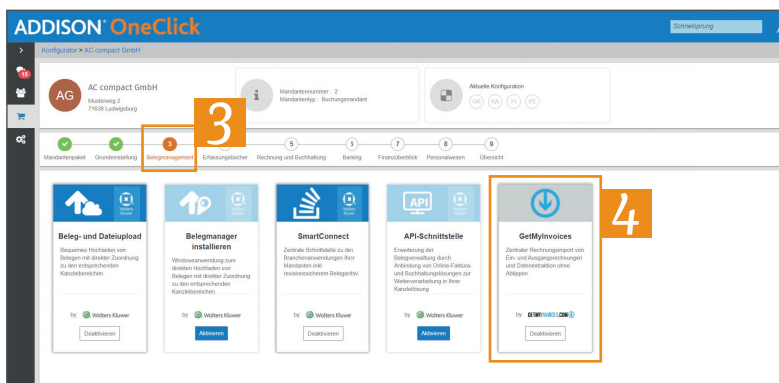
ADDISON OneClick

Schnellsprung

Konfigurator > AC compact GmbH

15

AG

AC compact GmbH

Musterweg 2
71638 Ludwigsburg

Mandantennummer : 2
Mandantentyp : Buchungsmandant

Aktuelle Konfiguration

DK KA FI PE

3

Mandantenpaket Grundeinstellung 3 Belegmanagement 4 Erfassungsbücher 5 Rechnung und Buchhaltung 1 Banking 7 Finanzüberblick 8 Personalwesen 9 Übersicht

Addison Kluwer

Beleg- und Dateiupload

Bequemes Hochladen von Belegen mit direkter Zuordnung zu den entsprechenden Kanzleibereichen

by Wolters Kluwer

Deaktivieren

Addison Kluwer

Belegmanager installieren

Windowsanwendung zum direkten Hochladen von Belegen mit direkter Zuordnung zu den entsprechenden Kanzleibereichen

by Wolters Kluwer

Aktivieren

Addison Kluwer

SmartConnect

Zentrale Schnittstelle zu den Branchenanwendungen Ihrer Mandanten inkl. revisionssicherem Belegarchiv

by Wolters Kluwer

Deaktivieren

API

Addison Kluwer

API-Schnittstelle

Erweiterung der Belegverwaltung durch Anbindung von Online-Faktura- und Buchhaltungslösungen zur Weiterverarbeitung in Ihrer Kanzleilösung

by Wolters Kluwer

Aktivieren

4

GetMyInvoices

Zentraler Rechnungsimport von Ein- und Ausgangsrechnungen und Datenextraktion ohne Abtippen

by GETMYINVOICES.COM

Deaktivieren